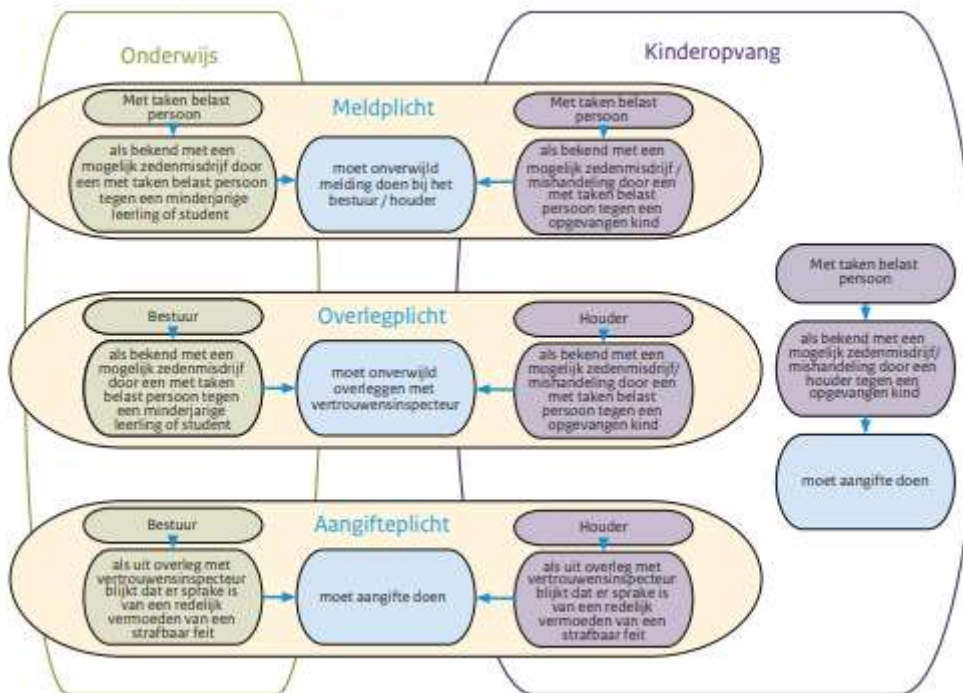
Onderwijs

Kinderopvang

Meldplicht

Met taken belast persoon

als bekend met een mogelijk zedenmisdrijf door een met taken belast persoon tegen een minderjarige leerling of student

moet onverwijld melding doen bij het bestuur / houder

Met taken belast persoon

als bekend met een mogelijk zedenmisdrijf / mishandeling door een met taken belast persoon tegen een opgevangen kind

Met taken belast persoon

als bekend met een mogelijk zedenmisdrijf/ mishandeling door een houder tegen een opgevangen kind

moet aangifte doen

Overlegplicht

Bestuur

als bekend met een mogelijk zedenmisdrijf door een met taken belast persoon tegen een minderjarige leerling of student

moet onverwijld overleggen met vertrouwensinspecteur

Houder

als bekend met een mogelijk zedenmisdrijf / mishandeling door een met taken belast persoon tegen een opgevangen kind

Aangifteplicht

Bestuur

als uit overleg met vertrouwensinspecteur blijkt dat er sprake is van een redelijk vermoeden van een strafbaar feit

moet aangifte doen

Houder

als uit overleg met vertrouwensinspecteur blijkt dat er sprake is van een redelijk vermoeden van een strafbaar feit